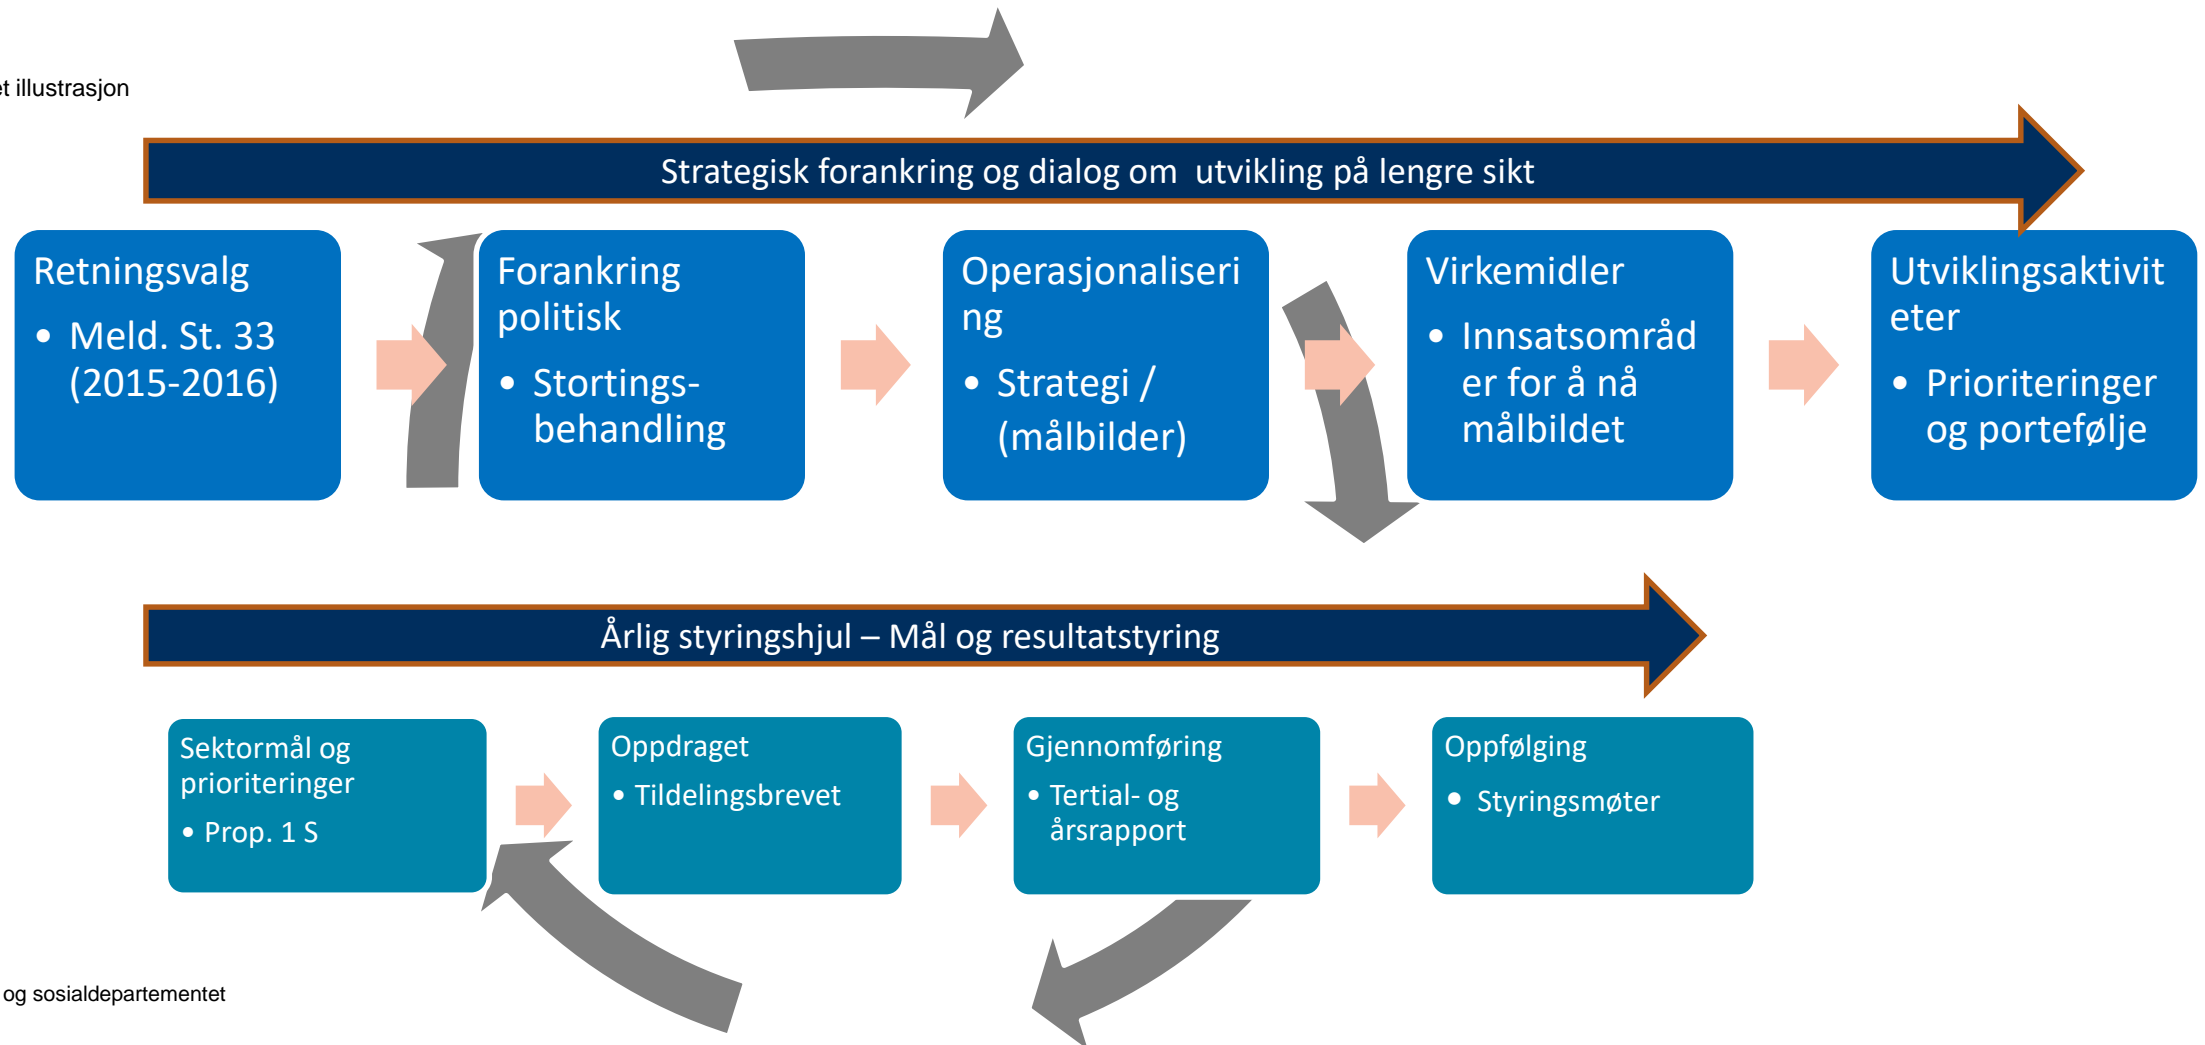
t illustrasjon

Strategisk forankring og dialog om utvikling på lengre sikt

Retningsvalg
• Meld. St. 33 (2015-2016)

Forankring politisk
• Stortings-behandling

Operasjonalisering
• Strategi / (målbilder)

Virkemidler
• Innsatsområder for å nå målbildet

Utviklingsaktiviteter
• Prioriteringer og portefølje

Årlig styringshjul – Mål og resultatstyring

Sektormål og prioriteringer
• Prop. 1 S

Oppdraget
• Tildelingsbrevet

Gjennomføring
• Tertial- og årsrapport

Oppfølging
• Styringsmøter

og sosialdepartementet